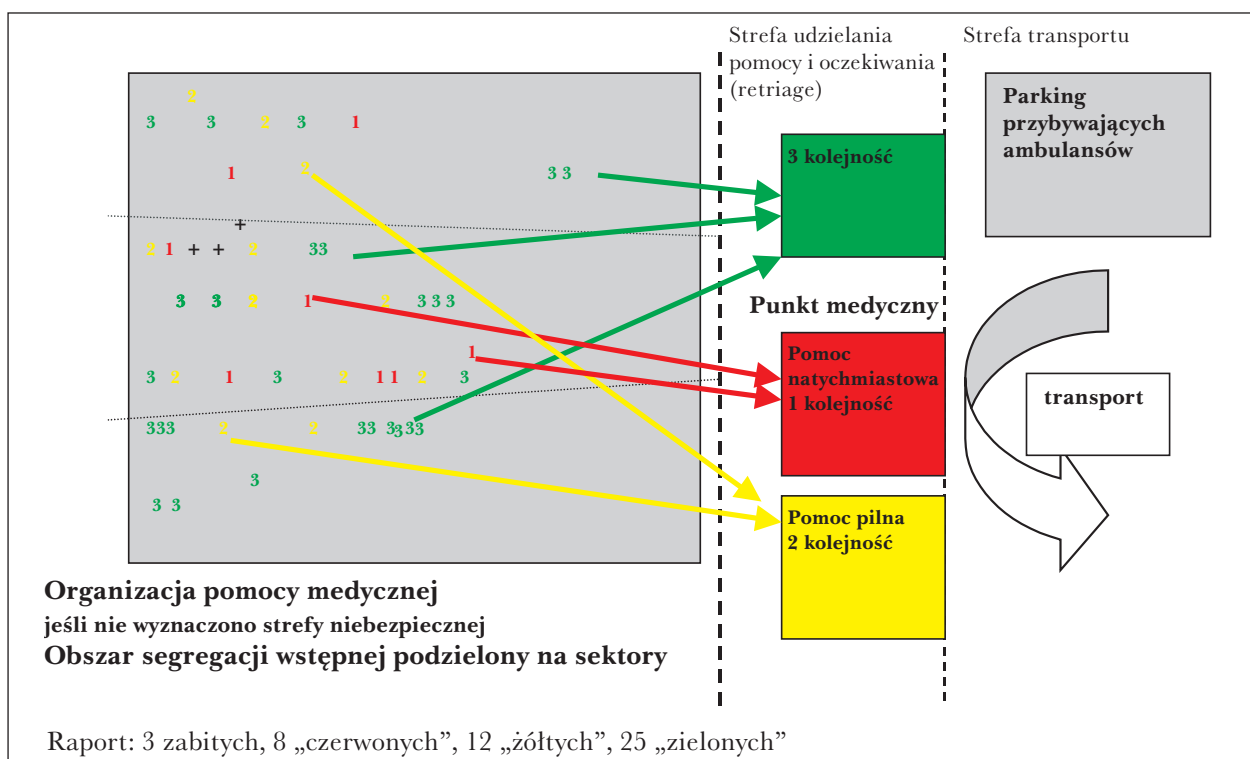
Strefa udzielania pomocy i oczekiwania (retriage)

Strefa transportu

2
3 3 2 3 1
1 2
3 3
+
2 1 + + 2 33
3 3 2 1 2 3 3 3
1
3 2 1 3 2 1 1 2 3
333 2 2 33 3 3 33
3
3 3

3 kolejność

Parking przybywających ambulansów

Punkt medyczny

Pomoc natychmiastowa 1 kolejność

transport

Pomoc pilna 2 kolejność

Organizacja pomocy medycznej
jeśli nie wyznaczono strefy niebezpiecznej
Obszar segregacji wstępnej podzielony na sektory

Raport: 3 zabitych, 8 „czerwonych”, 12 „żółtych”, 25 „zielonych”